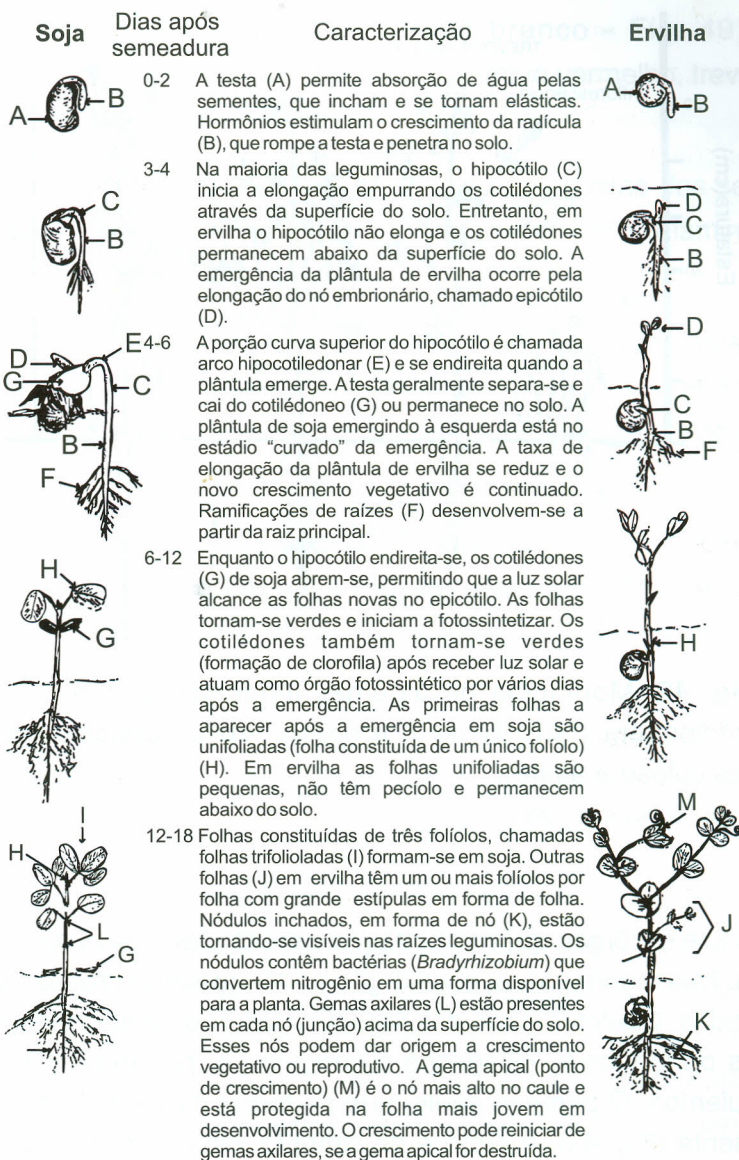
| Soja | Dias após semeadura | Caracterização | Ervilha |
|---|---|---|---|
| A B | 0-2 | A testa (A) permite absorção de água pelas sementes, que incham e se tornam elásticas. Hormônios estimulam o crescimento da radícula (B), que rompe a testa e penetra no solo. | A B |
| C B | 3-4 | Na maioria das leguminosas, o hipocótilo (C) inicia a elongação empurrando os cotilédones através da superfície do solo. Entretanto, em ervilha o hipocótilo não elonga e os cotilédones permanecem abaixo da superfície do solo. A emergência da plântula de ervilha ocorre pela elongação do nó embrionário, chamado epicótilo (D). | D C B |
| D E G C B F | 4-6 | A porção curva superior do hipocótilo é chamada arco hipocotiledonar (E) e se endireita quando a plântula emerge. A testa geralmente separa-se e cai do cotilédoneo (G) ou permanece no solo. A plântula de soja emergindo à esquerda está no estádio "curvado" da emergência. A taxa de elongação da plântula de ervilha se reduz e o novo crescimento vegetativo é continuado. Ramificações de raízes (F) desenvolvem-se a partir da raiz principal. | D C B F |
| H G | 6-12 | Enquanto o hipocótilo endireita-se, os cotilédones (G) de soja abrem-se, permitindo que a luz solar alcance as folhas novas no epicótilo. As folhas tornam-se verdes e iniciam a fotossintetizar. Os cotilédones também tornam-se verdes (formação de clorofila) após receber luz solar e atuam como órgão fotossintético por vários dias após a emergência. As primeiras folhas a aparecer após a emergência em soja são unifoliadas (folha constituída de um único folíolo) (H). Em ervilha as folhas unifoliadas são pequenas, não têm pecíolo e permanecem abaixo do solo. | H |
| I H L G | 12-18 | Folhas constituídas de três folíolos, chamadas folhas trifolioladas (I) formam-se em soja. Outras folhas (J) em ervilha têm um ou mais folíolos por folha com grande estípulas em forma de folha. Nódulos inchados, em forma de nó (K), estão tornando-se visíveis nas raízes leguminosas. Os nódulos contêm bactérias (*Bradyrhizobium*) que convertem nitrogênio em uma forma disponível para a planta. Gemas axilares (L) estão presentes em cada nó (junção) acima da superfície do solo. Esses nós podem dar origem a crescimento vegetativo ou reprodutivo. A gema apical (ponto de crescimento) (M) é o nó mais alto no caule e está protegida na folha mais jovem em desenvolvimento. O crescimento pode reiniciar de gemas axilares, se a gema apical for destruída. | M J K |